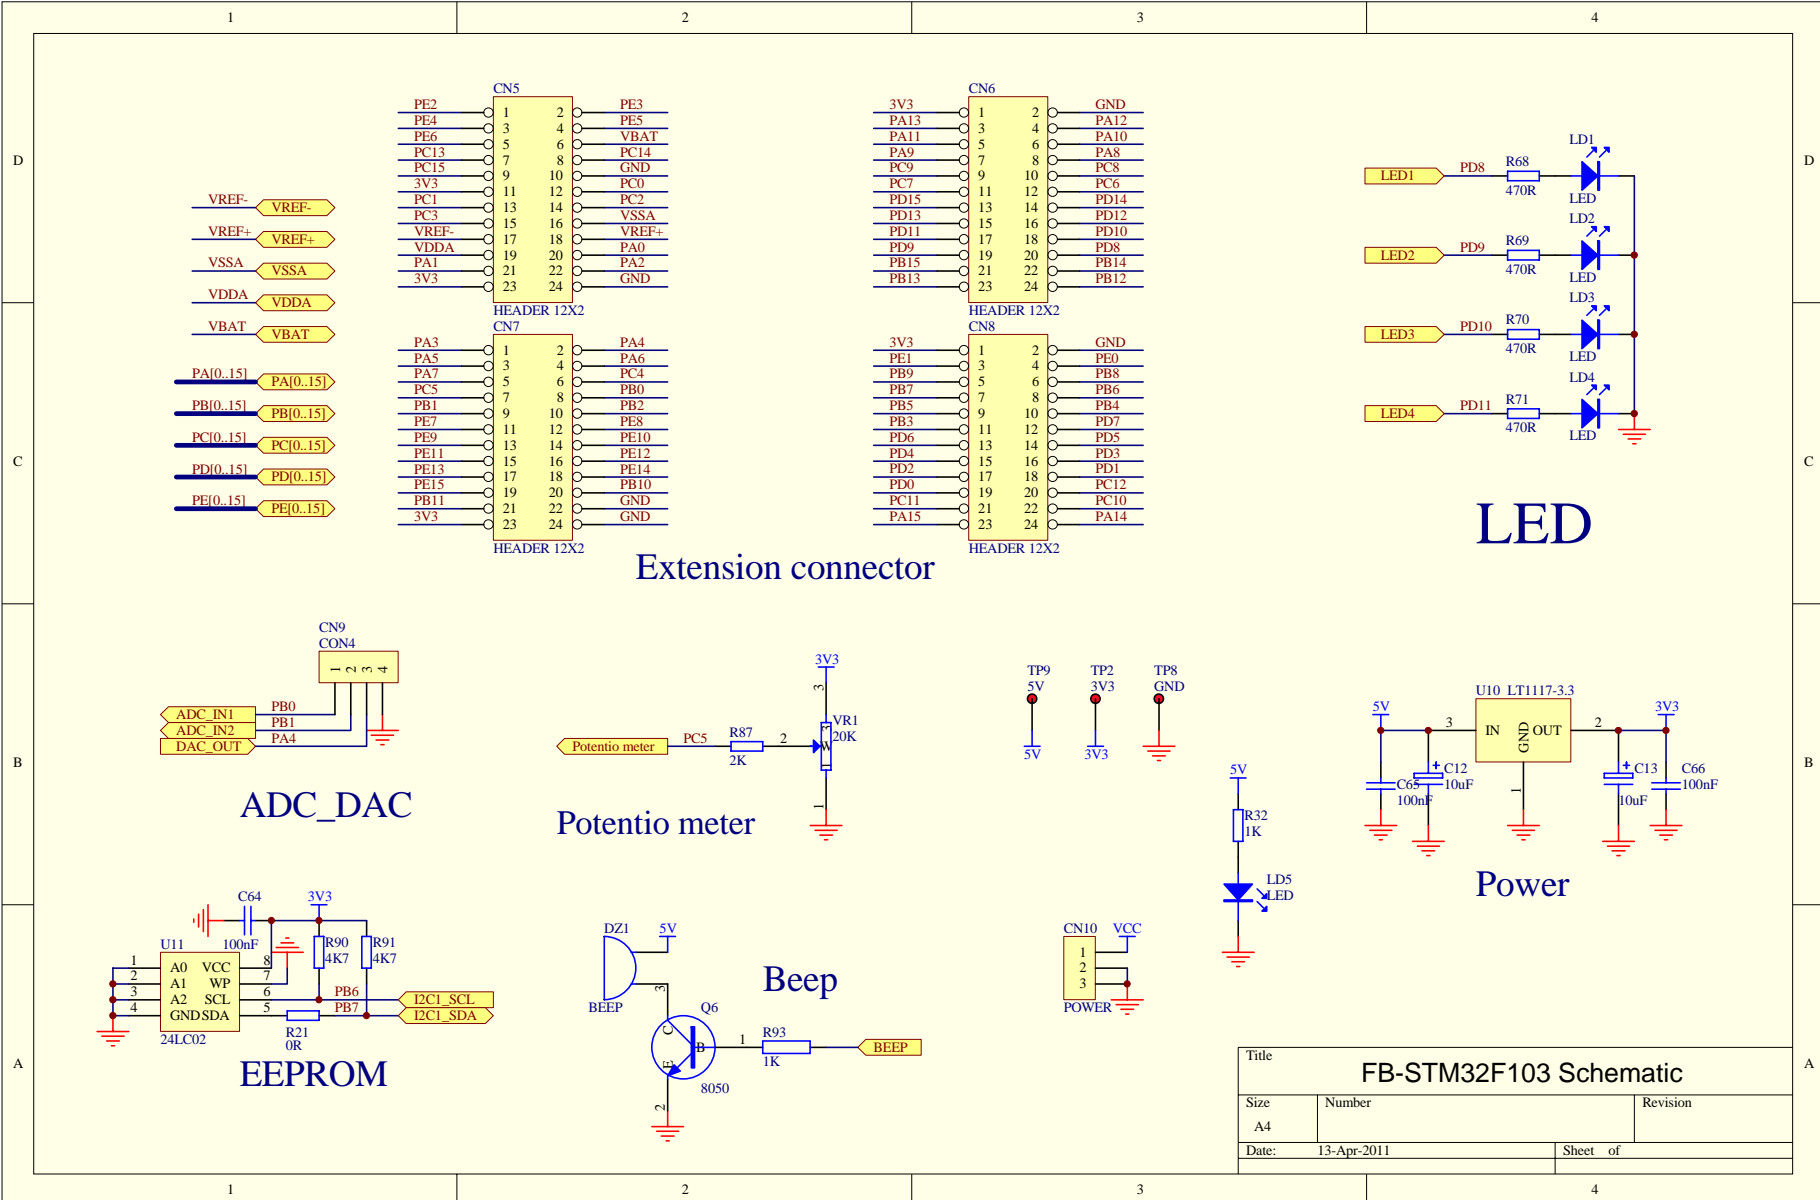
1 2 3 4

D

VREF- VREF-
VREF+ VREF+
VSSA VSSA
VDDA VDDA
VBAT VBAT
PA[0..15] PA[0..15]
PB[0..15] PB[0..15]
PC[0..15] PC[0..15]
PD[0..15] PD[0..15]
PE[0..15] PE[0..15]

CN5
| | | | |
|---|---|---|---|
| PE2 | 1 | 2 | PE3 |
| PE4 | 3 | 4 | PE5 |
| PE6 | 5 | 6 | VBAT |
| PC13 | 7 | 8 | PC14 |
| PC15 | 9 | 10 | GND |
| 3V3 | 11 | 12 | PC0 |
| PC1 | 13 | 14 | PC2 |
| PC3 | 15 | 16 | VSSA |
| VREF- | 17 | 18 | VREF+ |
| VDDA | 19 | 20 | PA0 |
| PA1 | 21 | 22 | PA2 |
| 3V3 | 23 | 24 | GND |
HEADER 12X2

CN6
| | | | |
|---|---|---|---|
| 3V3 | 1 | 2 | GND |
| PA13 | 3 | 4 | PA12 |
| PA11 | 5 | 6 | PA10 |
| PA9 | 7 | 8 | PA8 |
| PC9 | 9 | 10 | PC8 |
| PC7 | 11 | 12 | PC6 |
| PD15 | 13 | 14 | PD14 |
| PD13 | 15 | 16 | PD12 |
| PD11 | 17 | 18 | PD10 |
| PD9 | 19 | 20 | PD8 |
| PB15 | 21 | 22 | PB14 |
| PB13 | 23 | 24 | PB12 |
HEADER 12X2

CN7
| | | | |
|---|---|---|---|
| PA3 | 1 | 2 | PA4 |
| PA5 | 3 | 4 | PA6 |
| PA7 | 5 | 6 | PC4 |
| PC5 | 7 | 8 | PB0 |
| PB1 | 9 | 10 | PB2 |
| PE7 | 11 | 12 | PE8 |
| PE9 | 13 | 14 | PE10 |
| PE11 | 15 | 16 | PE12 |
| PE13 | 17 | 18 | PE14 |
| PE15 | 19 | 20 | PB10 |
| PB11 | 21 | 22 | GND |
| 3V3 | 23 | 24 | GND |
HEADER 12X2

CN8
| | | | |
|---|---|---|---|
| 3V3 | 1 | 2 | GND |
| PE1 | 3 | 4 | PE0 |
| PB9 | 5 | 6 | PB8 |
| PB7 | 7 | 8 | PB6 |
| PB5 | 9 | 10 | PB4 |
| PB3 | 11 | 12 | PD7 |
| PD6 | 13 | 14 | PD5 |
| PD4 | 15 | 16 | PD3 |
| PD2 | 17 | 18 | PD1 |
| PD0 | 19 | 20 | PC12 |
| PC11 | 21 | 22 | PC10 |
| PA15 | 23 | 24 | PA14 |
HEADER 12X2

Extension connector

LD1 LED1 PD8 R68 470R LED
LD2 LED2 PD9 R69 470R LED
LD3 LED3 PD10 R70 470R LED
LD4 LED4 PD11 R71 470R LED

LED

C

CN9 CON4 1 2 3 4
ADC_IN1 PB0
ADC_IN2 PB1
DAC_OUT PA4
ADC_DAC

3V3 3 VR1 20K
Potentio meter PC5 R87 2K 2 1
Potentio meter

TP9 5V 5V
TP2 3V3 3V3
TP8 GND

5V R32 1K LD5 LED

U10 LT1117-3.3
5V 3 IN GND OUT 2 3V3 1
C65 100nF C12 10uF C13 10uF C66 100nF
Power

B

C64 100nF 3V3
U11 R90 4K7 R91 4K7
1 A0 VCC 8
2 A1 WP 7
3 A2 SCL 6
4 GND SDA 5
24LC02
PB6 I2C1_SCL
PB7 I2C1_SDA
R21 0R
EEPROM

DZ1 5V BEEP 3
Q6 C B E 8050 2
1 R93 1K BEEP
Beep

CN10 VCC 1 2 3 POWER

A

Title
FB-STM32F103 Schematic
Size A4 Number Revision
Date: 13-Apr-2011 Sheet of

1 2 3 4